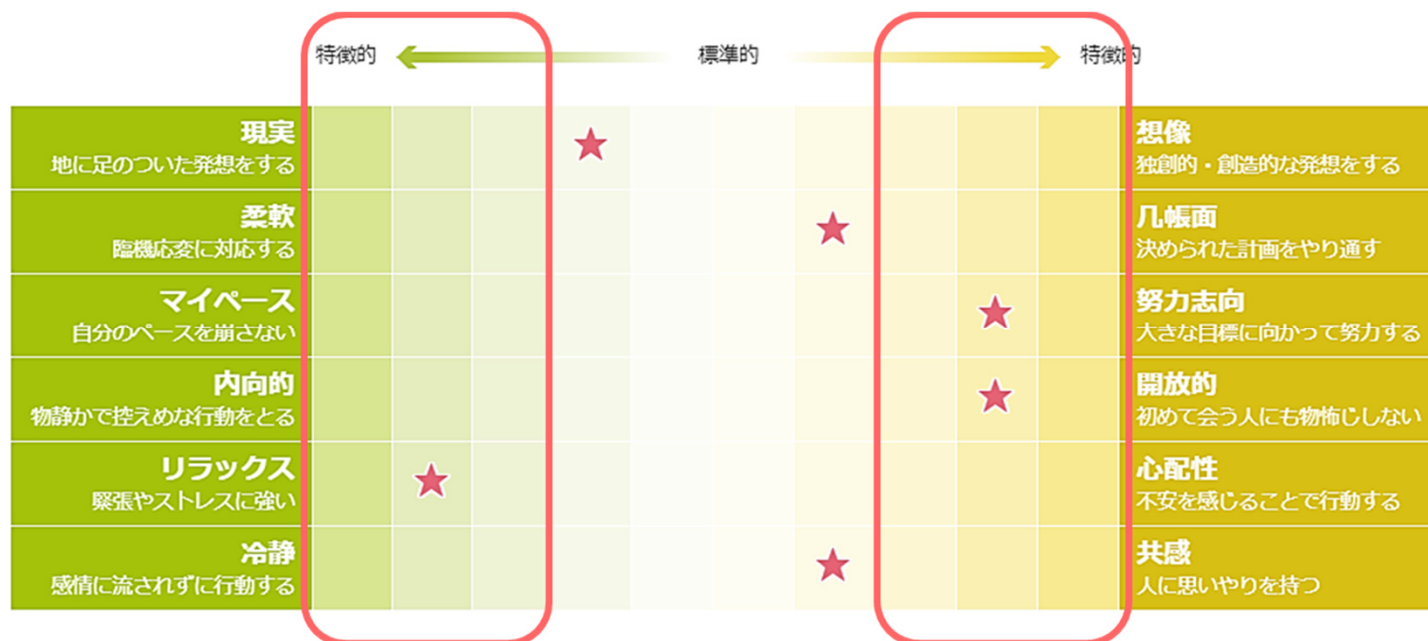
特徴的　標準的　特徴的

現実
地に足のついた発想をする

想像
独創的・創造的な発想をする

柔軟
臨機応変に対応する

几帳面
決められた計画をやり通す

マイペース
自分のペースを崩さない

努力志向
大きな目標に向かって努力する

内向的
物静かで控えめな行動をとる

開放的
初めて会う人にも物怖じしない

リラックス
緊張やストレスに強い

心配性
不安を感じることで行動する

冷静
感情に流されずに行動する

共感
人に思いやりを持つ